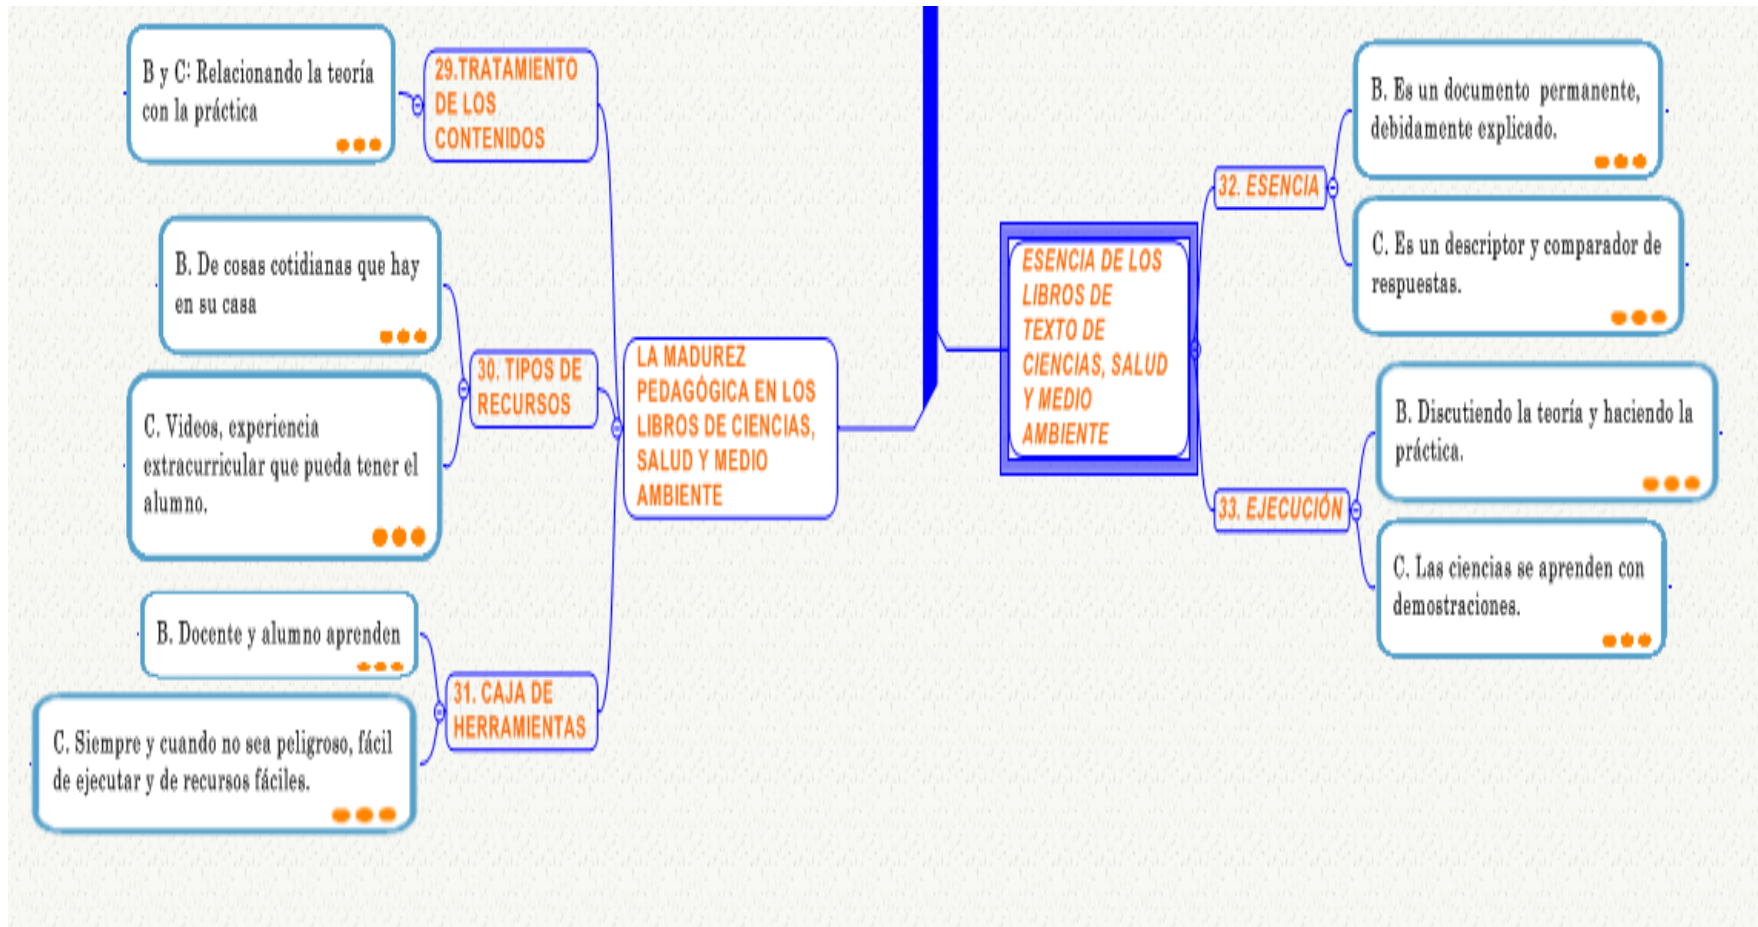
LA MADUREZ PEDAGÓGICA EN LOS LIBROS DE CIENCIAS, SALUD Y MEDIO AMBIENTE

29.TRATAMIENTO DE LOS CONTENIDOS

B y C: Relacionando la teoría con la práctica

30. TIPOS DE RECURSOS

B. De cosas cotidianas que hay en su casa

C. Videos, experiencia extracurricular que pueda tener el alumno.

31. CAJA DE HERRAMIENTAS

B. Docente y alumno aprenden

C. Siempre y cuando no sea peligroso, fácil de ejecutar y de recursos fáciles.

ESENCIA DE LOS LIBROS DE TEXTO DE CIENCIAS, SALUD Y MEDIO AMBIENTE

32. ESENCIA

B. Es un documento permanente, debidamente explicado.

C. Es un descriptor y comparador de respuestas.

33. EJECUCIÓN

B. Discutiendo la teoría y haciendo la práctica.

C. Las ciencias se aprenden con demostraciones.